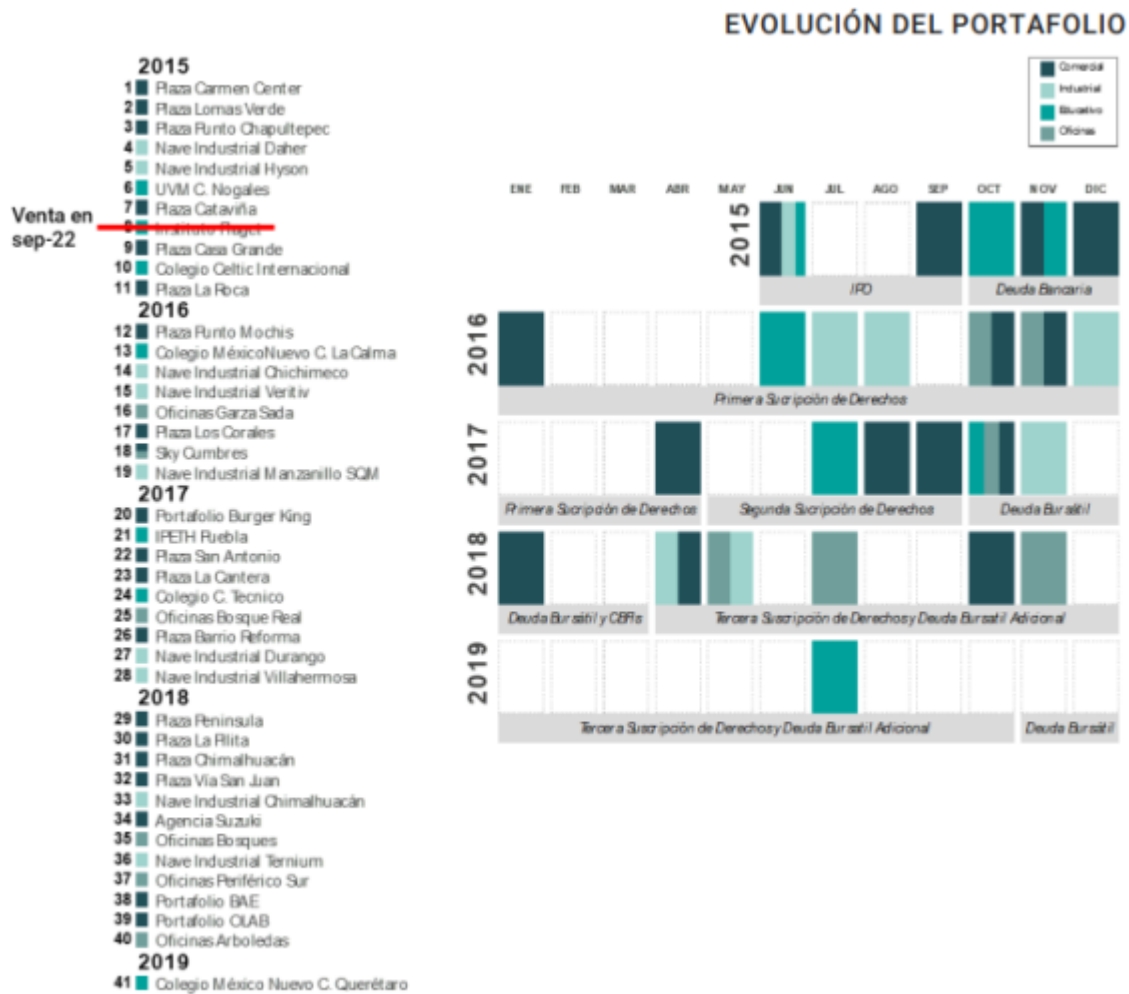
EVOLUCIÓN DEL PORTAFOLIO

Comercial
Industrial
Educativo
Oficinas

2015
1 Plaza Carmen Center
2 Plaza Lomas Verde
3 Plaza Punto Chapultepec
4 Nave Industrial Daher
5 Nave Industrial Hyson
6 UVM C. Nogales
7 Plaza Catavińa
8 Instituto Piaget
9 Plaza Casa Grande
10 Colegio Celtic Internacional
11 Plaza La Roca
2016
12 Plaza Punto Mochis
13 Colegio MéxicoNuevo C. La Calma
14 Nave Industrial Chichimeco
15 Nave Industrial Veritiv
16 Oficinas Garza Sada
17 Plaza Los Corales
18 Sky Cumbres
19 Nave Industrial Manzanillo SQM
2017
20 Portafolio Burger King
21 IPETH Puebla
22 Plaza San Antonio
23 Plaza La Cantera
24 Colegio C. Tecnico
25 Oficinas Bosque Real
26 Plaza Barrio Reforma
27 Nave Industrial Durango
28 Nave Industrial Villahermosa
2018
29 Plaza Peninsula
30 Plaza La Rlita
31 Plaza Chimalhuacán
32 Plaza Via San Juan
33 Nave Industrial Chimalhuacán
34 Agencia Suzuki
35 Oficinas Bosques
36 Nave Industrial Ternium
37 Oficinas Periférico Sur
38 Portafolio BAE
39 Portafolio OLAB
40 Oficinas Arboledas
2019
41 Colegio México Nuevo C. Querétaro

Venta en sep-22

ENE FEB MAR ABR MAY JUN JUL AGO SEP OCT NOV DIC

2015
IPO
Deuda Bancaria

2016
Primera Sucripción de Derechos

2017
Primera Sucripción de Derechos
Segunda Sucripción de Derechos
Deuda Bursátil

2018
Deuda Bursátil y CBFIs
Tercera Suscripción de Derechos y Deuda Bursatil Adicional

2019
Tercera Suscripción de Derechos y Deuda Bursatil Adicional
Deuda Bursátil